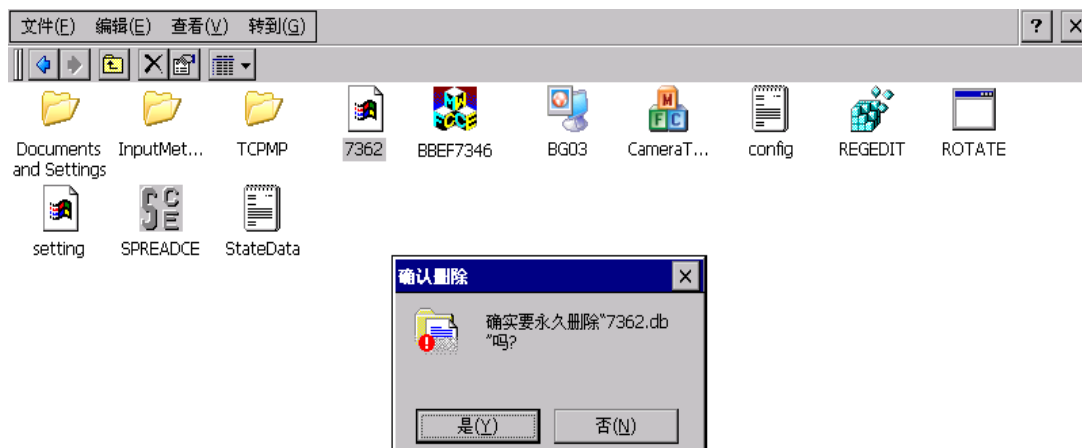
文件(F) 编辑(E) 查看(V) 转到(G)

?

Documents and Settings

InputMet...

TCPMP

7362

BBEF7346

BG03

CameraT...

config

REGEDIT

ROTATE

setting

SPREADCE

StateData

确认删除

确实要永久删除"7362.db"吗?

是(Y)

否(N)